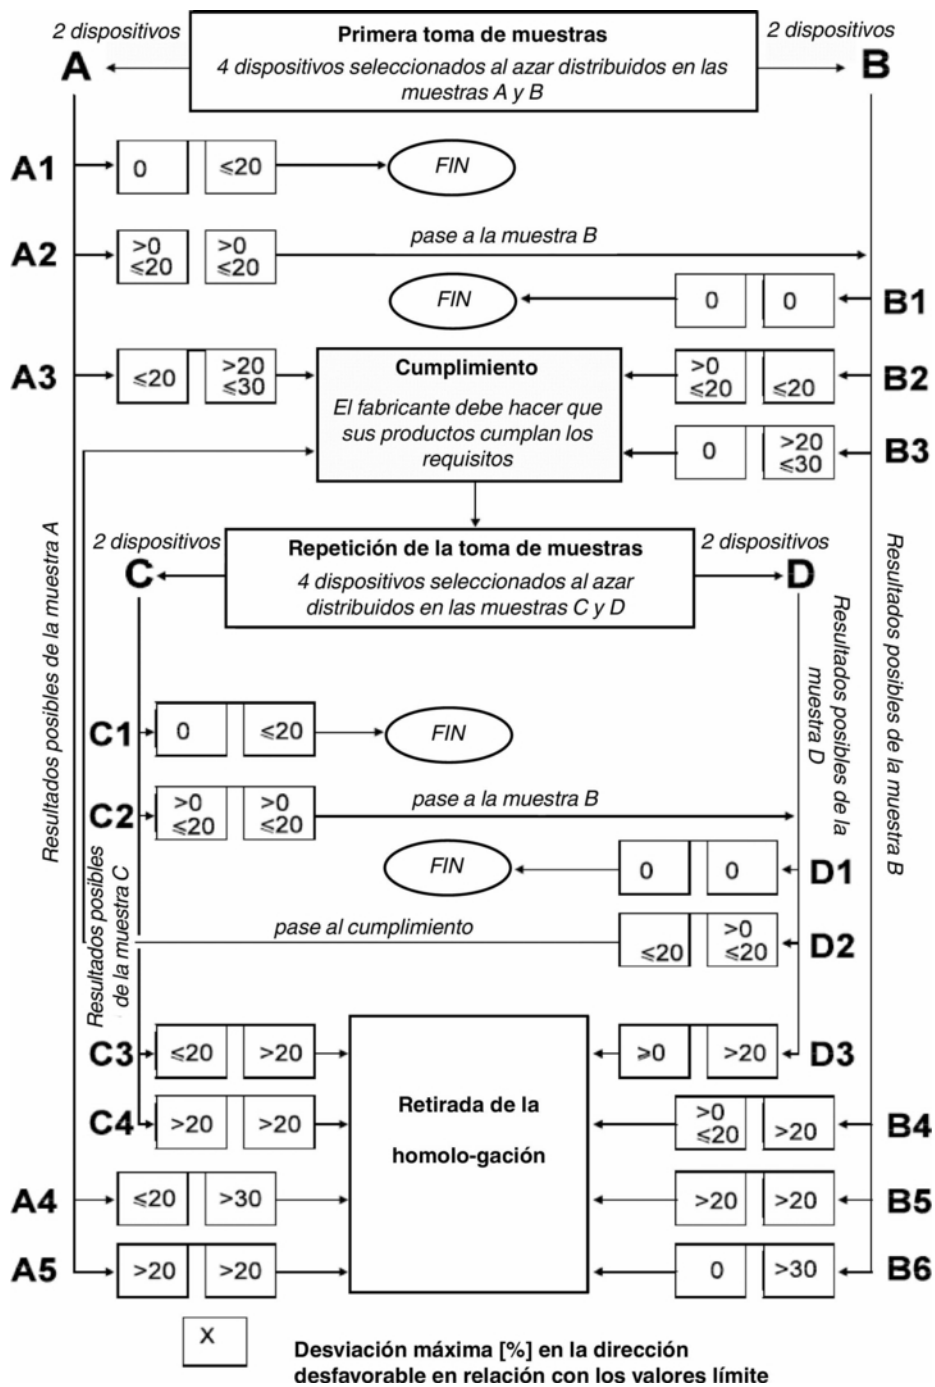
2 dispositivos
A

Primera toma de muestras
4 dispositivos seleccionados al azar distribuidos en las muestras A y B

2 dispositivos
B

A1 0 ≤20 FIN

A2 >0 ≤20 >0 ≤20 pase a la muestra B

FIN 0 0 B1

A3 ≤20 >20 ≤30

Cumplimiento
El fabricante debe hacer que sus productos cumplan los requisitos

>0 ≤20 ≤20 B2

0 >20 ≤30 B3

Resultados posibles de la muestra A

Resultados posibles de la muestra B

2 dispositivos
C

Repetición de la toma de muestras
4 dispositivos seleccionados al azar distribuidos en las muestras C y D

2 dispositivos
D

Resultados posibles de la muestra D

C1 0 ≤20 FIN

C2 >0 ≤20 >0 ≤20 pase a la muestra B

FIN 0 0 D1

Resultados posibles de la muestra C

pase al cumplimiento ≤20 >0 ≤20 D2

C3 ≤20 >20

Retirada de la homolo-gación

≥0 >20 D3

C4 >20 >20

>0 ≤20 >20 B4

A4 ≤20 >30

>20 >20 B5

A5 >20 >20

0 >30 B6

X Desviación máxima [%] en la dirección desfavorable en relación con los valores límite